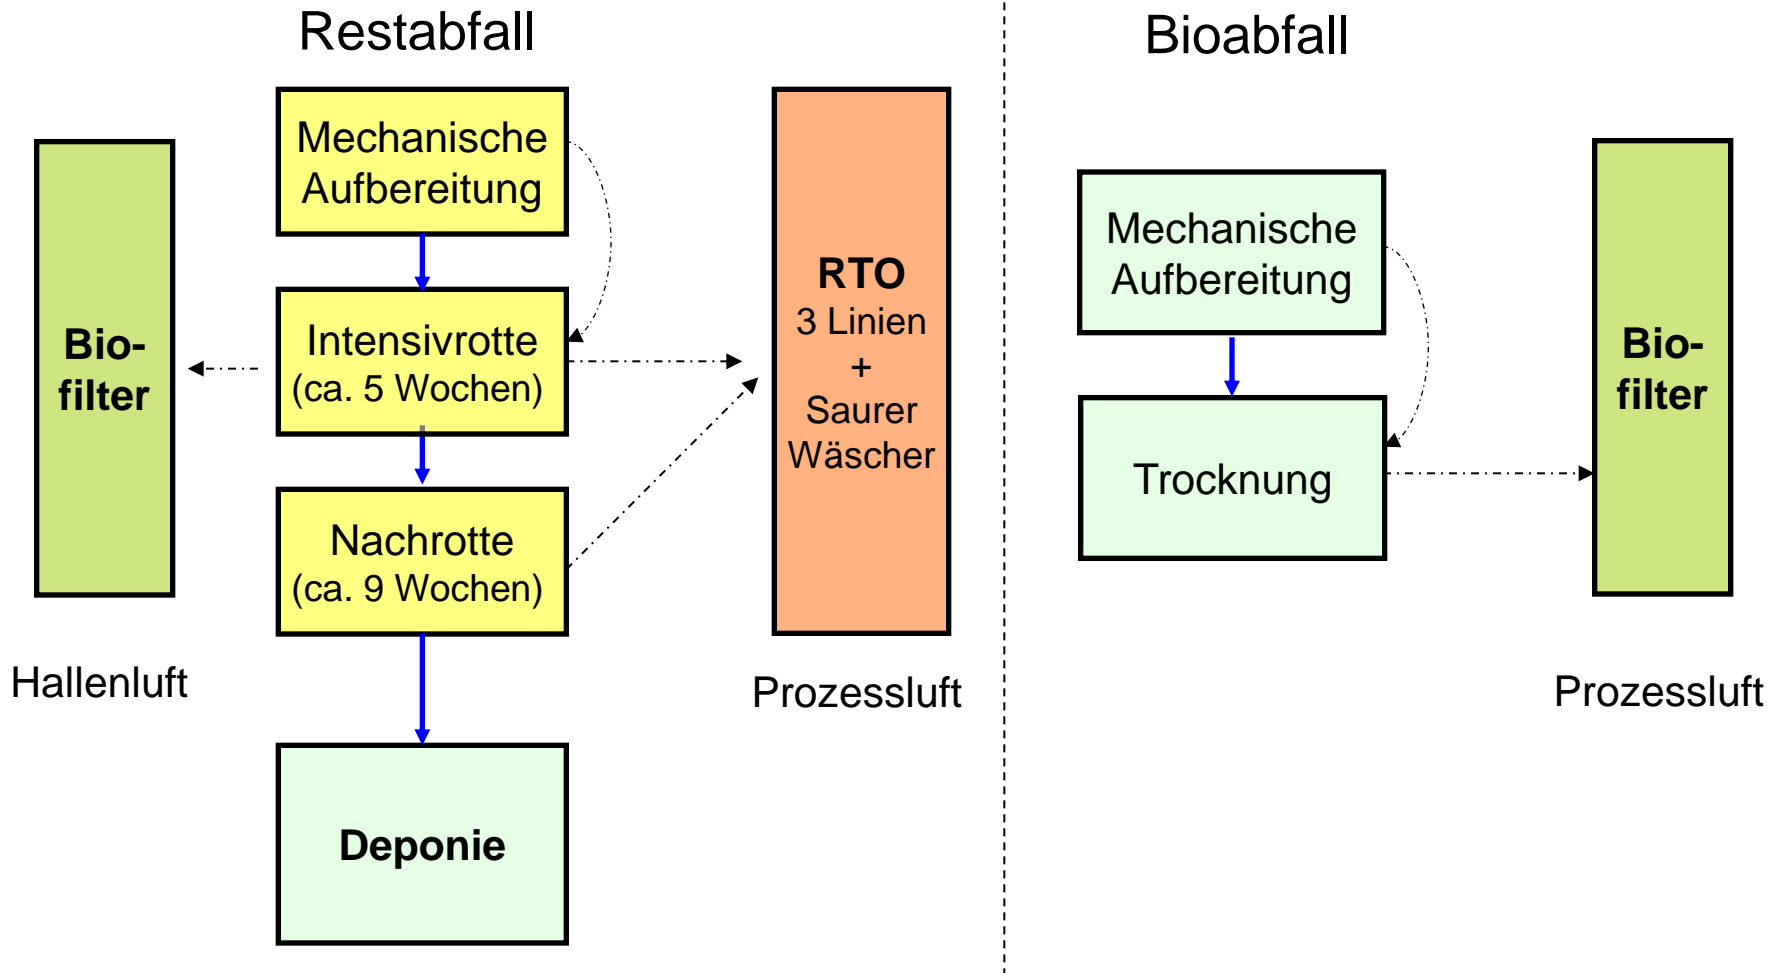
Restabfall

Bio-
filter

Hallenluft

Mechanische Aufbereitung

Intensivrotte
(ca. 5 Wochen)

Nachrotte
(ca. 9 Wochen)

Deponie

RTO
3 Linien
+
Saurer Wäscher

Prozessluft

Bioabfall

Mechanische Aufbereitung

Trocknung

Bio-
filter

Prozessluft